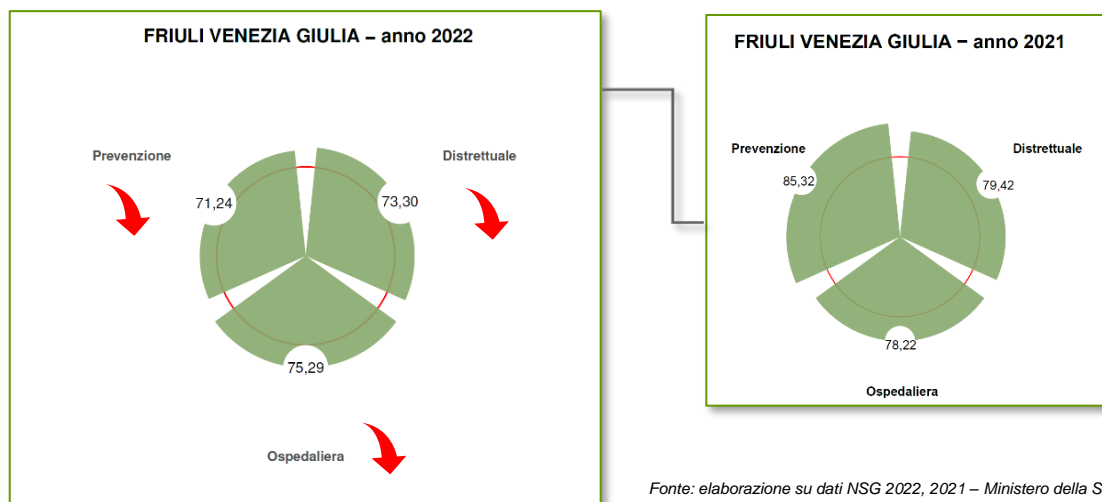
FRIULI VENEZIA GIULIA – anno 2022

Prevenzione

Distrettuale

71,24

73,30

75,29

Ospedaliera

FRIULI VENEZIA GIULIA – anno 2021

Prevenzione

Distrettuale

85,32

79,42

78,22

Ospedaliera

Fonte: elaborazione su dati NSG 2022, 2021 – Ministero della S